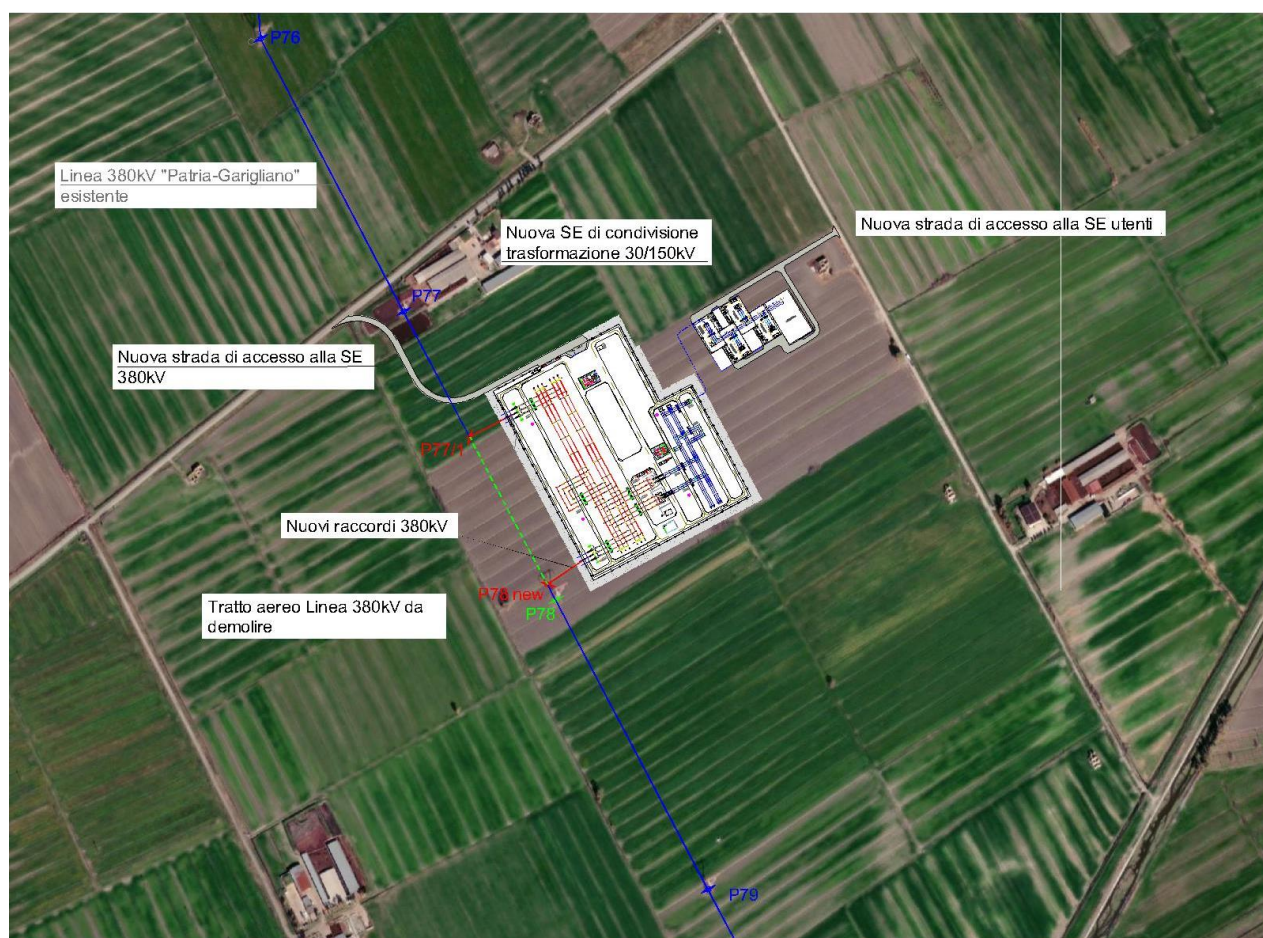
P76

Linea 380kV "Patria-Garigliano" esistente

Nuova SE di condivisione trasformazione 30/150kV

Nuova strada di accesso alla SE utenti

P77

Nuova strada di accesso alla SE 380kV

P77/1

Nuovi raccordi 380kV

P78 new
P78

Tratto aereo Linea 380kV da demolire

P79